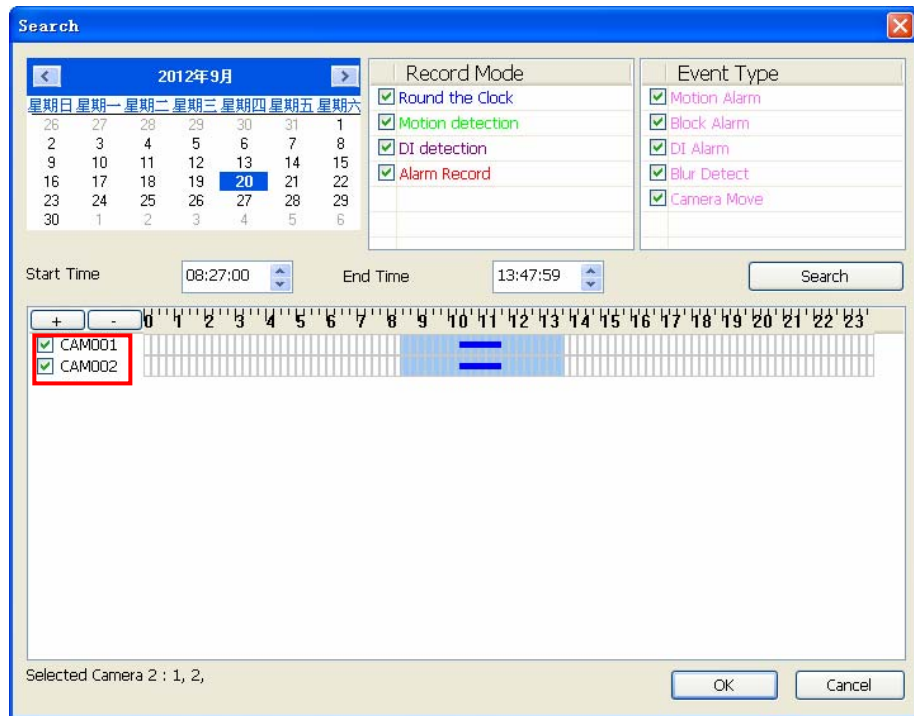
Search

2012年9月

| 星期日 | 星期一 | 星期二 | 星期三 | 星期四 | 星期五 | 星期六 |
|---|---|---|---|---|---|---|
| 26 | 27 | 28 | 29 | 30 | 31 | 1 |
| 2 | 3 | 4 | 5 | 6 | 7 | 8 |
| 9 | 10 | 11 | 12 | 13 | 14 | 15 |
| 16 | 17 | 18 | 19 | 20 | 21 | 22 |
| 23 | 24 | 25 | 26 | 27 | 28 | 29 |
| 30 | 1 | 2 | 3 | 4 | 5 | 6 |

Record Mode
Round the Clock
Motion detection
DI detection
Alarm Record

Event Type
Motion Alarm
Block Alarm
DI Alarm
Blur Detect
Camera Move

Start Time 08:27:00 End Time 13:47:59 Search

+ - 0 1 2 3 4 5 6 7 8 9 10 11 12 13 14 15 16 17 18 19 20 21 22 23

CAM001
CAM002

Selected Camera 2 : 1, 2,

OK Cancel